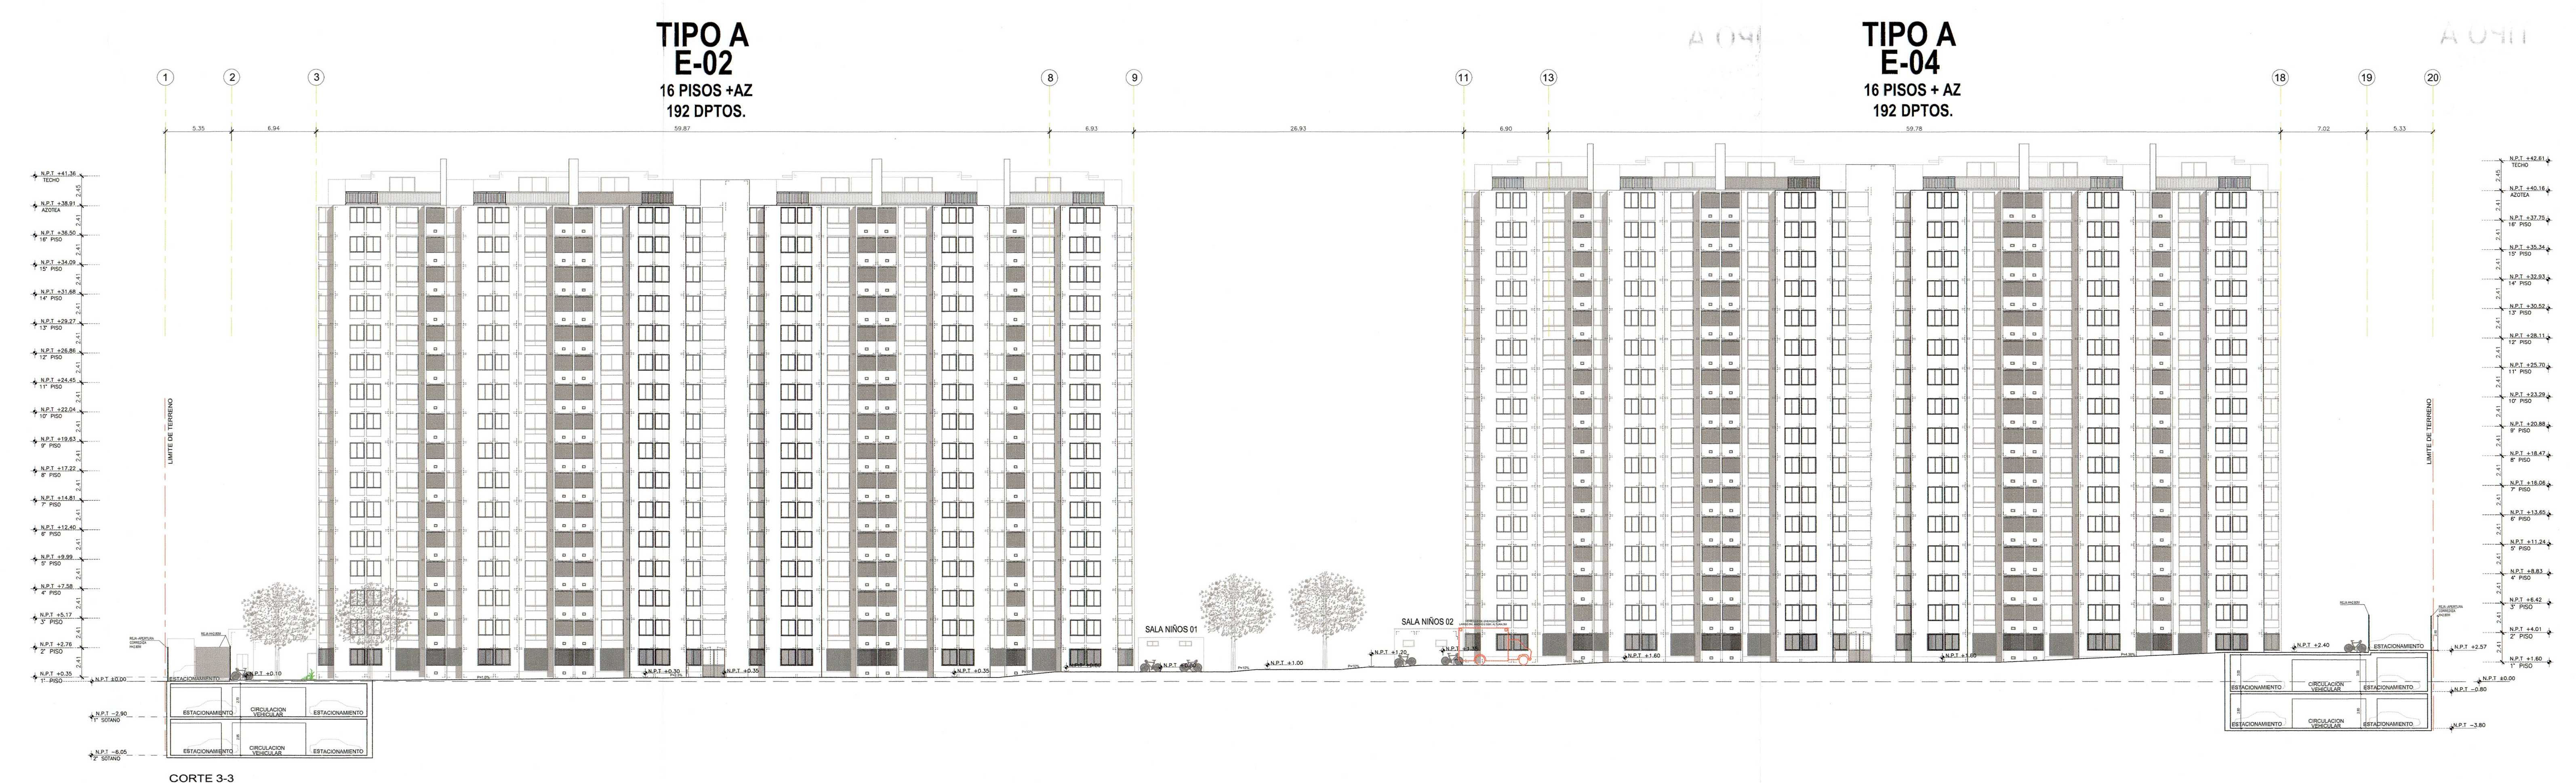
TIPO A
E-02
16 PISOS +AZ
192 DPTOS.

TIPO A
E-04
16 PISOS + AZ
192 DPTOS.

1 2 3 8 9 11 13 18 19 20

5.35 6.94 59.87 6.93 26.93 6.90 59.78 7.02 5.33

N.P.T. +41.36 TECHO
N.P.T. +38.91 AZOTEA
N.P.T. +36.50 16° PISO
N.P.T. +34.09 15° PISO
N.P.T. +31.68 14° PISO
N.P.T. +29.27 13° PISO
N.P.T. +26.86 12° PISO
N.P.T. +24.45 11° PISO
N.P.T. +22.04 10° PISO
N.P.T. +19.63 9° PISO
N.P.T. +17.22 8° PISO
N.P.T. +14.81 7° PISO
N.P.T. +12.40 6° PISO
N.P.T. +9.99 5° PISO
N.P.T. +7.58 4° PISO
N.P.T. +5.17 3° PISO
N.P.T. +2.76 2° PISO
N.P.T. +0.35 1° PISO
N.P.T. ±0.00
N.P.T. -2.90 1° SOTANO
N.P.T. -6.05 2° SOTANO

LIMITE DE TERRENO

ESTACIONAMIENTO
CIRCULACION VEHICULAR
ESTACIONAMIENTO
ESTACIONAMIENTO
CIRCULACION VEHICULAR
ESTACIONAMIENTO

N.P.T. +0.10
N.P.T. +0.30
N.P.T. +0.35
N.P.T. +0.35
SALA NIÑOS 01
N.P.T. +1.00
SALA NIÑOS 02
N.P.T. +1.20
N.P.T. +1.60
N.P.T. +1.60
N.P.T. +2.40
ESTACIONAMIENTO

N.P.T. +42.61 TECHO
N.P.T. +40.16 AZOTEA
N.P.T. +37.75 16° PISO
N.P.T. +35.34 15° PISO
N.P.T. +32.93 14° PISO
N.P.T. +30.52 13° PISO
N.P.T. +28.11 12° PISO
N.P.T. +25.70 11° PISO
N.P.T. +23.29 10° PISO
N.P.T. +20.88 9° PISO
N.P.T. +18.47 8° PISO
N.P.T. +16.06 7° PISO
N.P.T. +13.65 6° PISO
N.P.T. +11.24 5° PISO
N.P.T. +8.83 4° PISO
N.P.T. +6.42 3° PISO
N.P.T. +4.01 2° PISO
N.P.T. +1.60 1° PISO
N.P.T. +2.57
N.P.T. ±0.00
N.P.T. -0.80
N.P.T. -3.80

CORTE 3-3